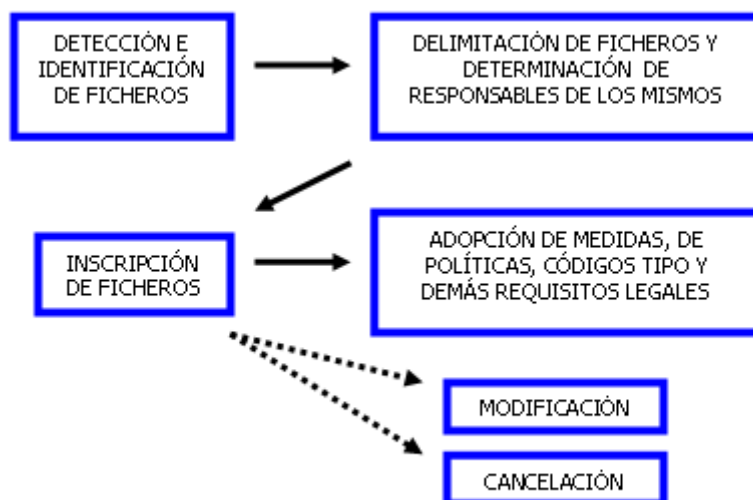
DETECCIÓN E IDENTIFICACIÓN DE FICHEROS

DELIMITACIÓN DE FICHEROS Y DETERMINACIÓN DE RESPONSABLES DE LOS MISMOS

INSCRIPCIÓN DE FICHEROS

ADOPCIÓN DE MEDIDAS, DE POLÍTICAS, CÓDIGOS TIPO Y DEMÁS REQUISITOS LEGALES

MODIFICACIÓN

CANCELACIÓN